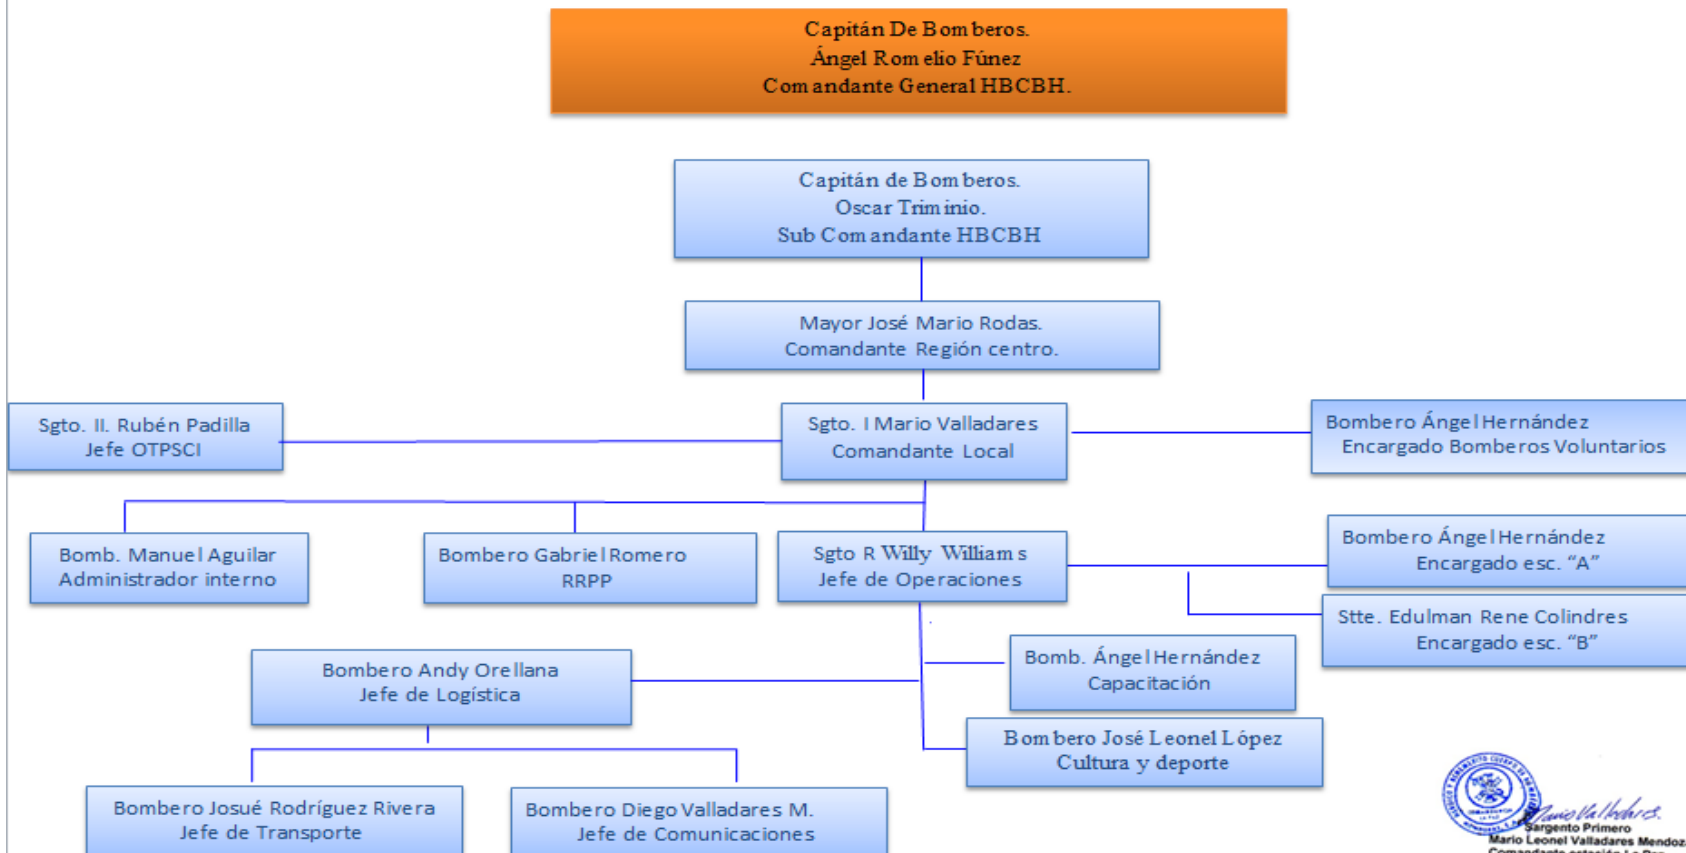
Capitán De Bomberos.
Ángel Romelio Fúnez
Comandante General HBCBH.

Capitán de Bomberos.
Oscar Triminio.
Sub Comandante HBCBH

Mayor José Mario Rodas.
Comandante Región centro.

Sgto. II. Rubén Padilla
Jefe OTPSCI

Sgto. I Mario Valladares
Comandante Local

Bombero Ángel Hernández
Encargado Bomberos Voluntarios

Bomb. Manuel Aguilar
Administrador interno

Bombero Gabriel Romero
RRPP

Sgto R Willy Williams
Jefe de Operaciones

Bombero Ángel Hernández
Encargado esc. "A"

Stte. Edulman Rene Colindres
Encargado esc. "B"

Bombero Andy Orellana
Jefe de Logística

Bomb. Ángel Hernández
Capacitación

Bombero José Leonel López
Cultura y deporte

Bombero Josué Rodríguez Rivera
Jefe de Transporte

Bombero Diego Valladares M.
Jefe de Comunicaciones

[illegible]
Sargento Primero
Mario Leonel Valladares Mendoz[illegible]
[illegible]